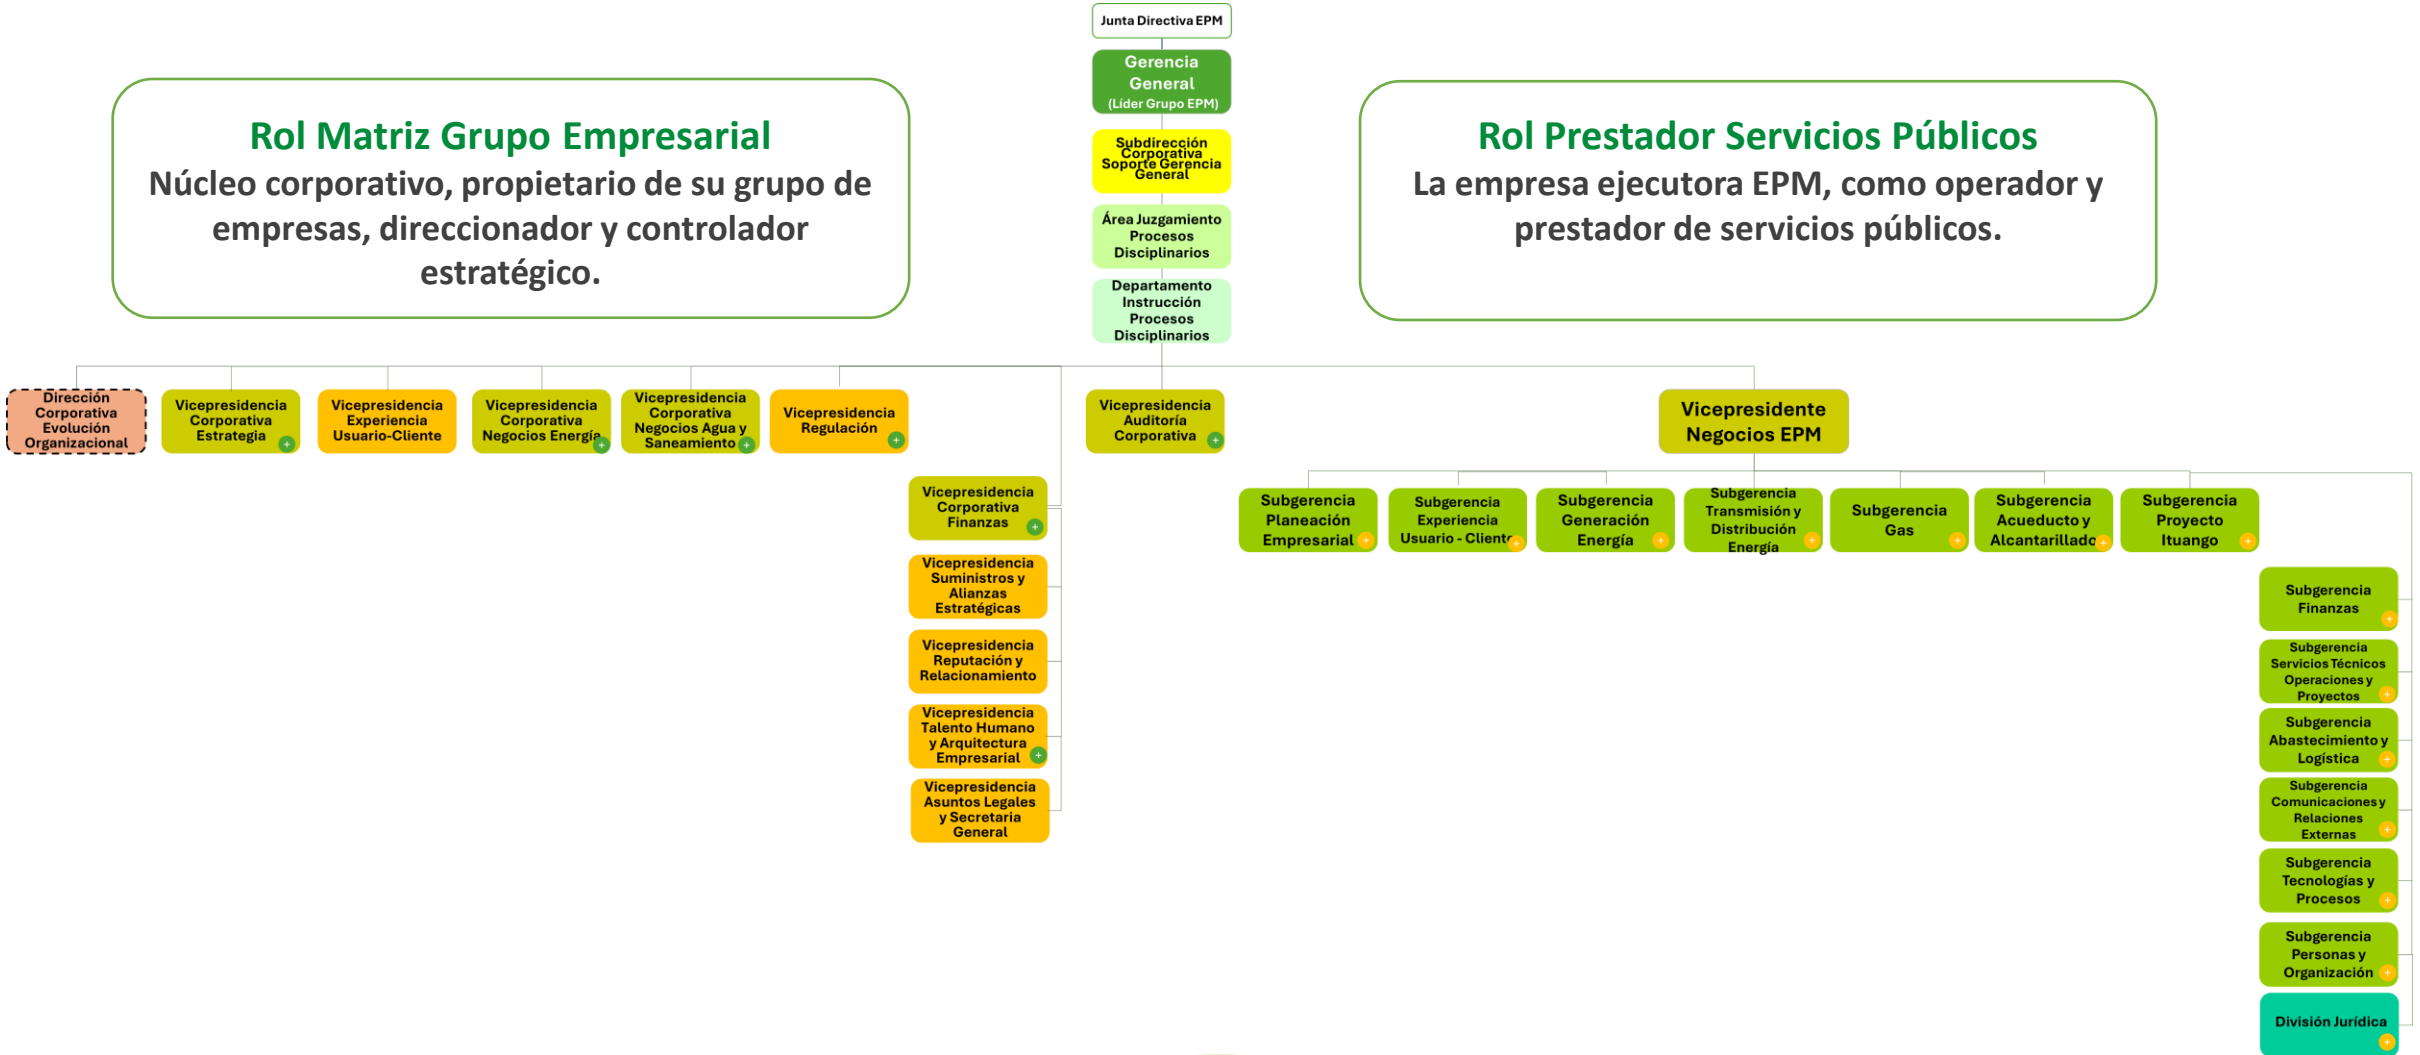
Junta Directiva EPM

Gerencia General (Líder Grupo EPM)

Subdirección Corporativa Soporte Gerencia General

Área Juzgamiento Procesos Disciplinarios

Departamento Instrucción Procesos Disciplinarios

Rol Matriz Grupo Empresarial
Núcleo corporativo, propietario de su grupo de empresas, direccionador y controlador estratégico.

Rol Prestador Servicios Públicos
La empresa ejecutora EPM, como operador y prestador de servicios públicos.

Dirección Corporativa Evolución Organizacional

Vicepresidencia Corporativa Estrategia

Vicepresidencia Experiencia Usuario-Cliente

Vicepresidencia Corporativa Negocios Energía

Vicepresidencia Corporativa Negocios Agua y Saneamiento

Vicepresidencia Regulación

Vicepresidencia Auditoría Corporativa

Vicepresidente Negocios EPM

Vicepresidencia Corporativa Finanzas

Vicepresidencia Suministros y Alianzas Estratégicas

Vicepresidencia Reputación y Relacionamiento

Vicepresidencia Talento Humano y Arquitectura Empresarial

Vicepresidencia Asuntos Legales y Secretaria General

Subgerencia Planeación Empresarial

Subgerencia Experiencia Usuario - Cliente

Subgerencia Generación Energía

Subgerencia Transmisión y Distribución Energía

Subgerencia Gas

Subgerencia Acueducto y Alcantarillado

Subgerencia Proyecto Ituango

Subgerencia Finanzas

Subgerencia Servicios Técnicos Operaciones y Proyectos

Subgerencia Abastecimiento y Logística

Subgerencia Comunicaciones y Relaciones Externas

Subgerencia Tecnologías y Procesos

Subgerencia Personas y Organización

División Jurídica